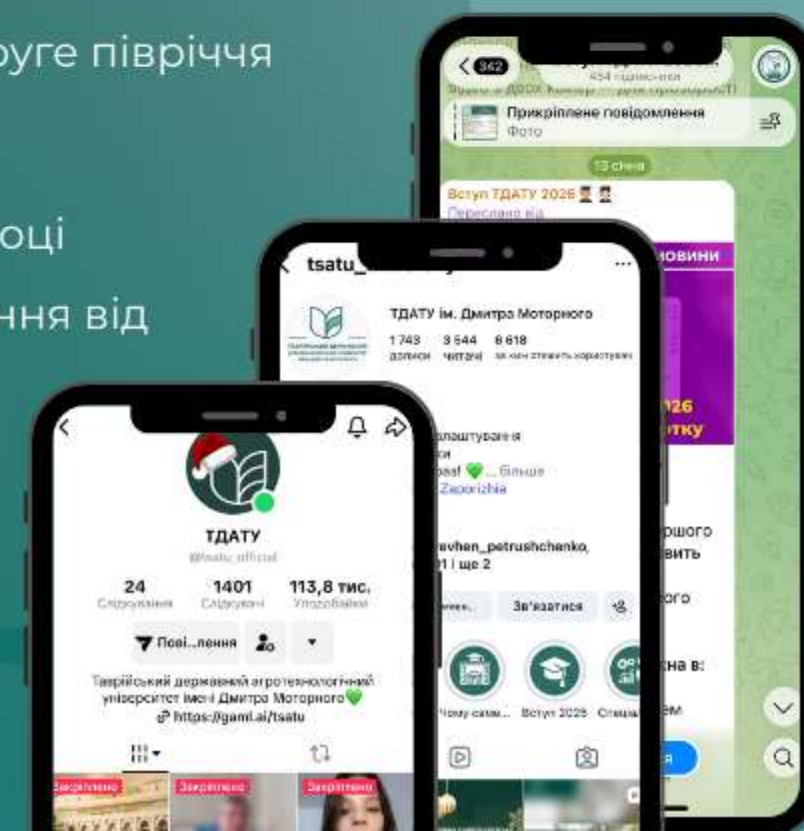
руге півріччя

оці

ння від

362
454 підписник
Прикріплене повідомлення
Фото
13 січня
Вступ ТДАТУ 2026
Переслано від
новини
026
тку
ршого
вить
ого
на в:

tsatu_
ТДАТУ ім. Дмитра Моторного
1 743 дописи
3 544 читачі
6 618 за ким стежить користувач
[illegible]лаштування
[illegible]ss! 💚 ... більше
Zaporizhia
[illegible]evhen_petrushchenko,
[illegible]1 і ще 2
Зв'язатися
Чому саме...
Вступ 2025
Спеціа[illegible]

ТДАТУ
@tsatu_official
24
Слідкування
1401
Слідкувачі
113,8 тис.
Уподобайки
Пові...лення
Таврійський державний агротехнологічний університет імені Дмитра Моторного💚
https://gaml.ai/tsatu
Закріплено
Закріплено
Закріплено